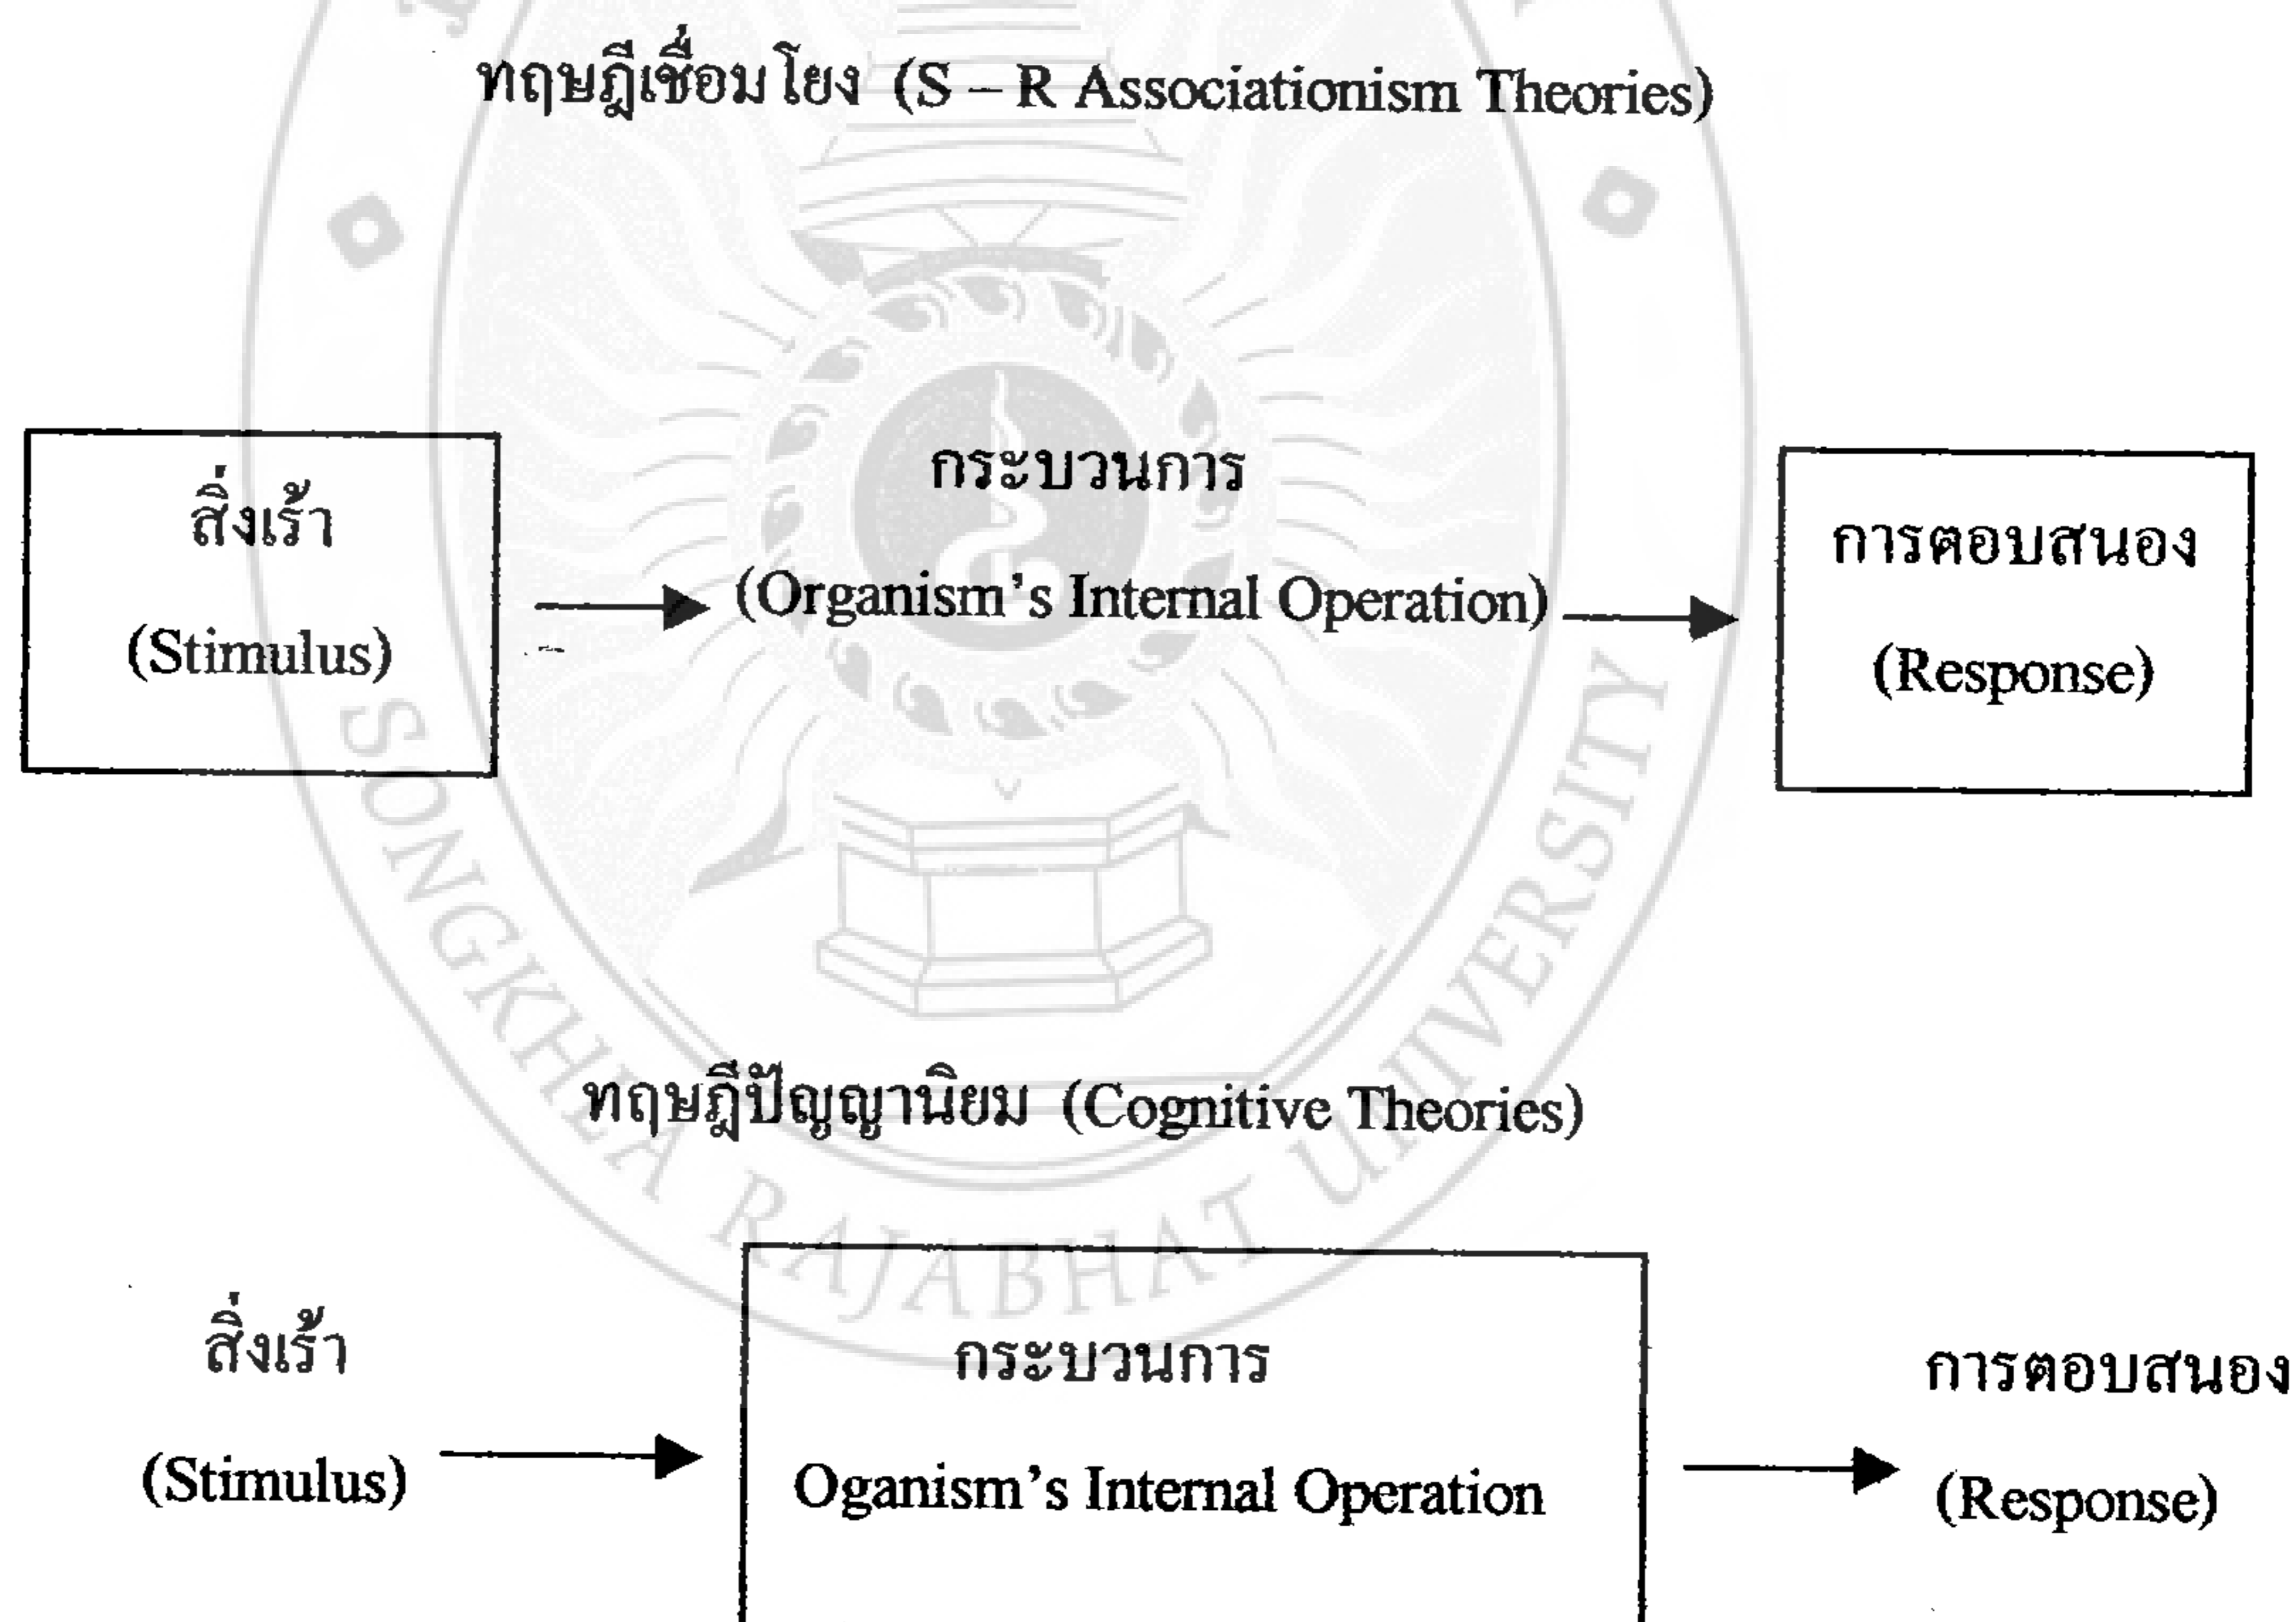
ทฤษฎีเชื่อมโยง (S – R Associationism Theories)

สิ่งเร้า
(Stimulus)

กระบวนการ
(Organism's Internal Operation)

การตอบสนอง
(Response)

ทฤษฎีปัญญานิยม (Cognitive Theories)

สิ่งเร้า
(Stimulus)

กระบวนการ
Oganism's Internal Operation

การตอบสนอง
(Response)

SONGKHLA RAJABHAT UNIVERSITY